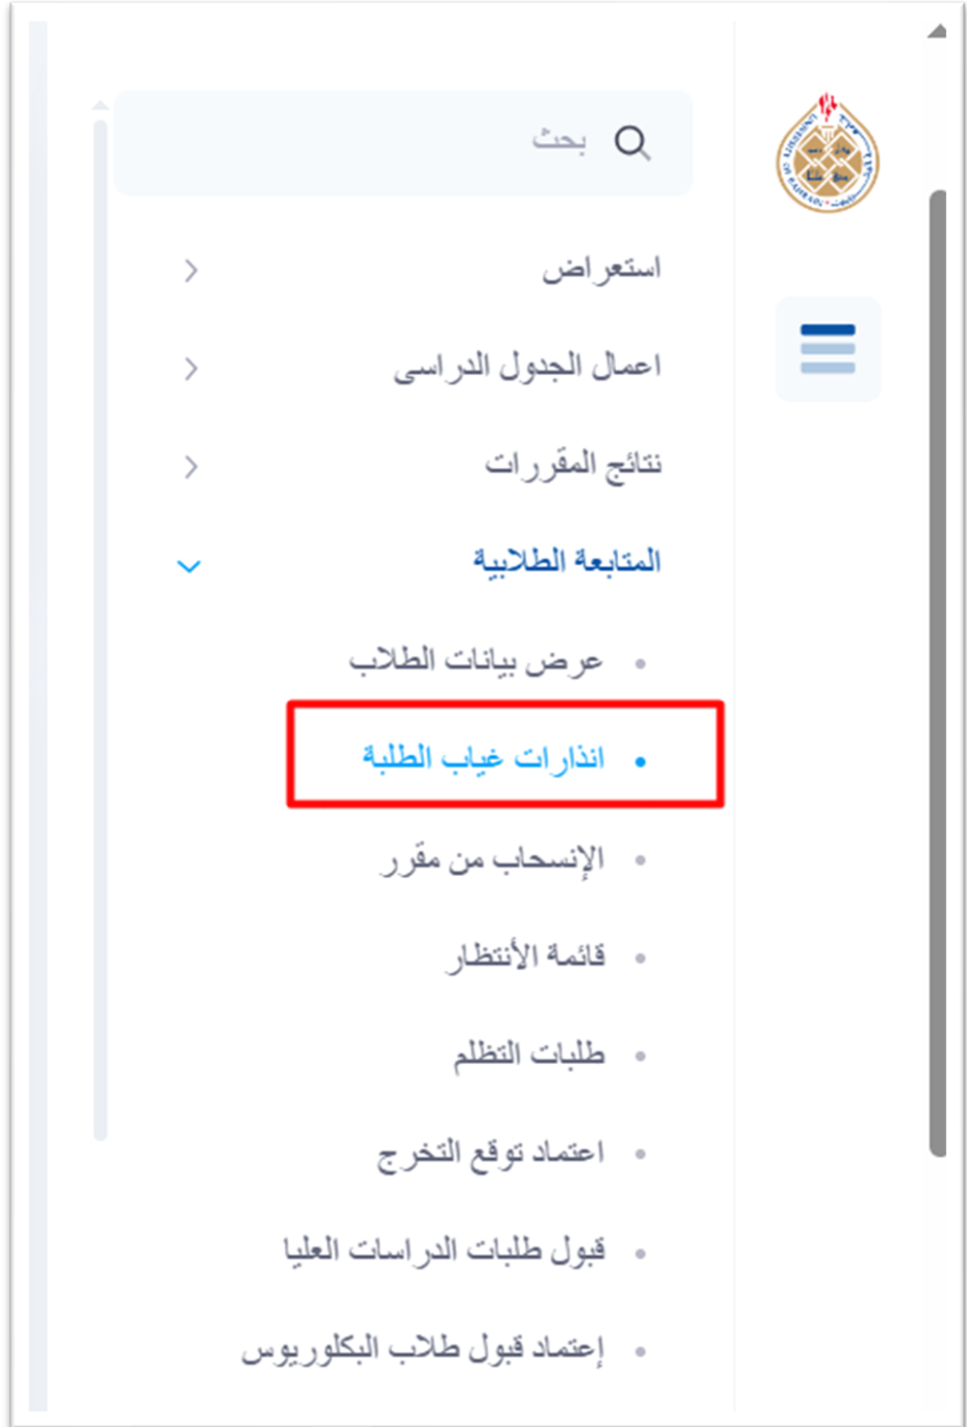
بحث

استعراض

اعمال الجدول الدراسى

نتائج المقررات

المتابعة الطلابية

عرض بيانات الطلاب

انذارات غياب الطلبة

الإنسحاب من مقرر

قائمة الأنتظار

طلبات التظلم

اعتماد توقع التخرج

قبول طلبات الدراسات العليا

إعتماد قبول طلاب البكلوريوس